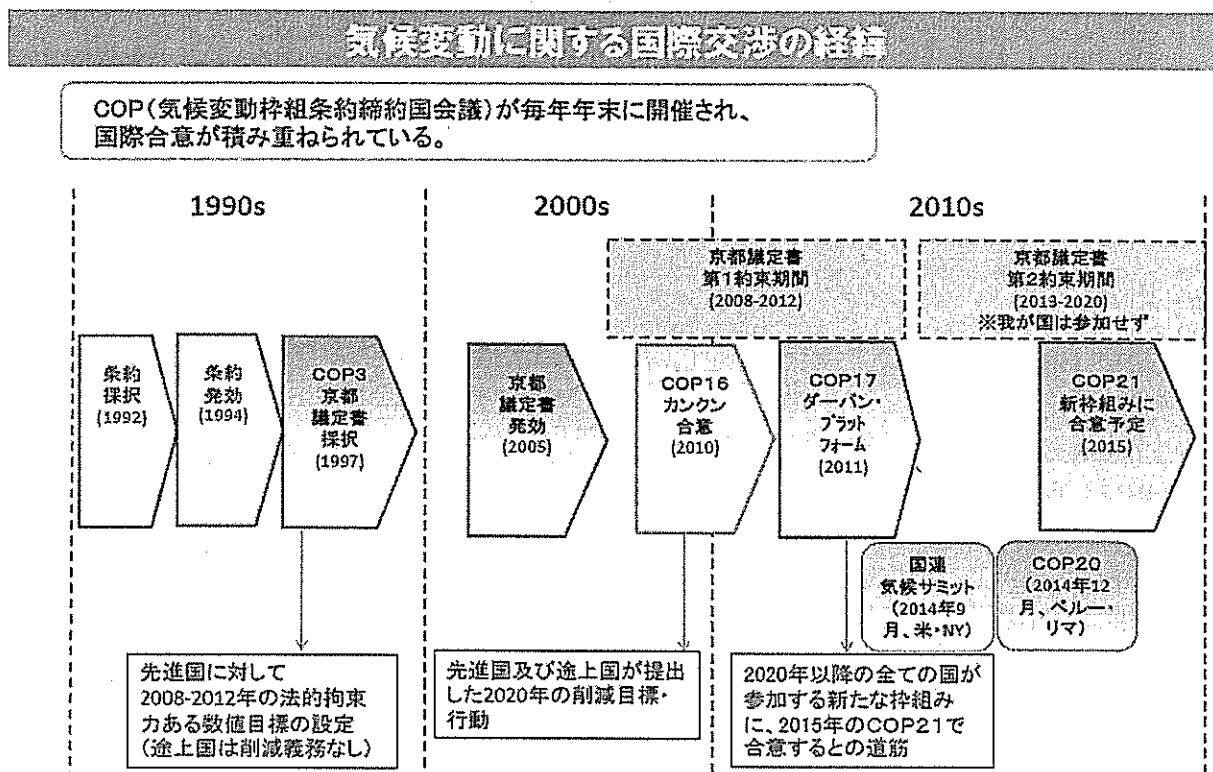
気候変動に関する国際交渉の経緯

COP(気候変動枠組条約締約国会議)が毎年年末に開催され、国際合意が積み重ねられている。

1990s

2000s

2010s

京都議定書
第1約束期間
(2008-2012)

京都議定書
第2約束期間
(2013-2020)
※我が国は参加せず

条約
採択
(1992)

条約
発効
(1994)

COP3
京都
議定書
採択
(1997)

京都
議定書
発効
(2005)

COP16
カンクン
合意
(2010)

COP17
ダーバン・
プラット
フォーム
(2011)

COP21
新枠組みに
合意予定
(2015)

国連
気候サミット
(2014年9月、米・NY)

COP20
(2014年12月、ペルー・リマ)

先進国に対して
2008-2012年の法的拘束力ある数値目標の設定
(途上国は削減義務なし)

先進国及び途上国が提出した2020年の削減目標・行動

2020年以降の全ての国が参加する新たな枠組みに、2015年のCOP21で合意するとの道筋